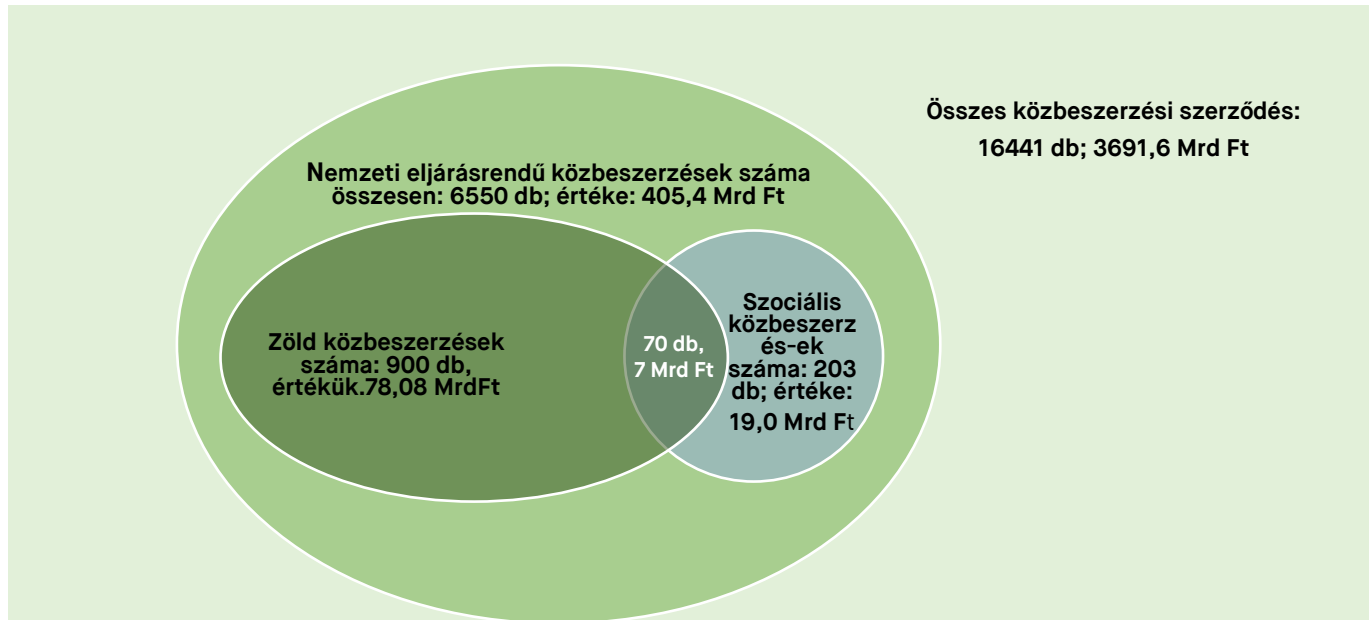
Összes közbeszerzési szerződés:
16441 db; 3691,6 Mrd Ft

Nemzeti eljárásrendű közbeszerzések száma összesen: 6550 db; értéke: 405,4 Mrd Ft

Zöld közbeszerzések száma: 900 db, értékük.78,08 MrdFt

70 db,
7 Mrd Ft

Szociális közbeszerz és-ek száma: 203 db; értéke: 19,0 Mrd Ft